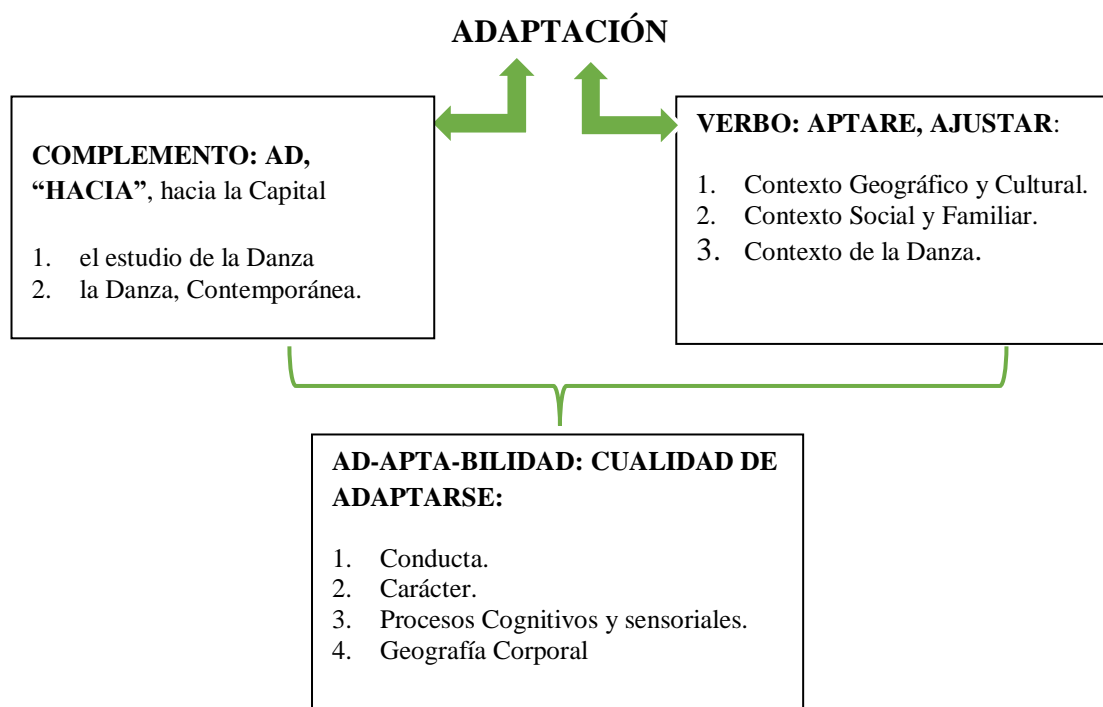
ADAPTACIÓN

COMPLEMENTO: AD, "HACIA", hacia la Capital

1. el estudio de la Danza
2. la Danza, Contemporánea.

VERBO: APTARE, AJUSTAR:

1. Contexto Geográfico y Cultural.
2. Contexto Social y Familiar.
3. Contexto de la Danza.

AD-APTA-BILIDAD: CUALIDAD DE ADAPTARSE:

1. Conducta.
2. Carácter.
3. Procesos Cognitivos y sensoriales.
4. Geografía Corporal